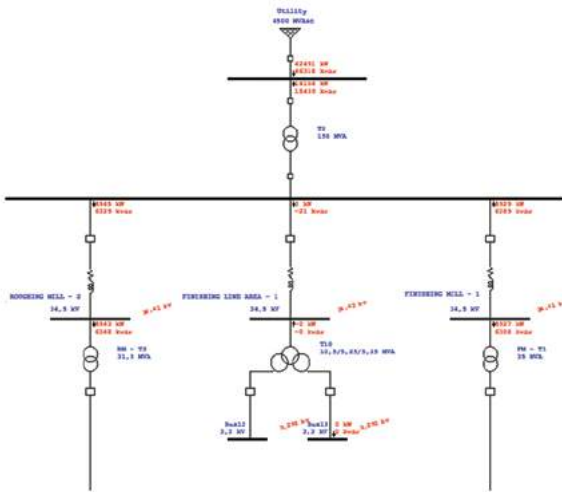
Utility
4500 MVAsc

42491 kW
46316 kvar

41166 kW
15410 kvar

T0
150 MVA

6565 kW
6339 kvar

0 kW
-21 kvar

6529 kW
6289 kvar

ROUGHING MILL - 2
34,5 kV
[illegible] kV

6543 kW
6348 kvar

RM - T3
31,3 MVA

FINISHING LINE AREA - 1
34,5 kV
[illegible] kV

-0 kW
-0 kvar

T10
12,5/6,25/6,25 MVA

FINISHING MILL - 1
34,5 kV
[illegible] kV

6527 kW
6308 kvar

FM - T1
25 MVA

Bus12
3,3 kV

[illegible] kV

Bus13
3,3 kV

0 kW
0 kvar

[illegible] kV